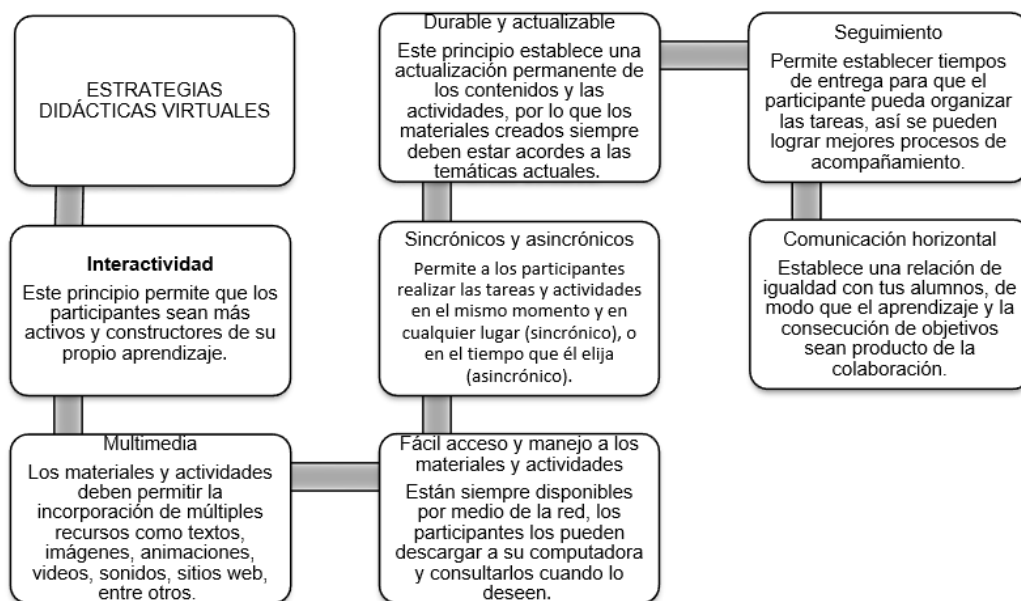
ESTRATEGIAS DIDÁCTICAS VIRTUALES

**Interactividad**

Este principio permite que los participantes sean más activos y constructores de su propio aprendizaje.

Multimedia

Los materiales y actividades deben permitir la incorporación de múltiples recursos como textos, imágenes, animaciones, videos, sonidos, sitios web, entre otros.

Fácil acceso y manejo a los materiales y actividades

Están siempre disponibles por medio de la red, los participantes los pueden descargar a su computadora y consultarlos cuando lo deseen.

Sincrónicos y asincrónicos

Permite a los participantes realizar las tareas y actividades en el mismo momento y en cualquier lugar (sincrónico), o en el tiempo que él elija (asincrónico).

Durable y actualizable

Este principio establece una actualización permanente de los contenidos y las actividades, por lo que los materiales creados siempre deben estar acordes a las temáticas actuales.

Seguimiento

Permite establecer tiempos de entrega para que el participante pueda organizar las tareas, así se pueden lograr mejores procesos de acompañamiento.

Comunicación horizontal

Establece una relación de igualdad con tus alumnos, de modo que el aprendizaje y la consecución de objetivos sean producto de la colaboración.